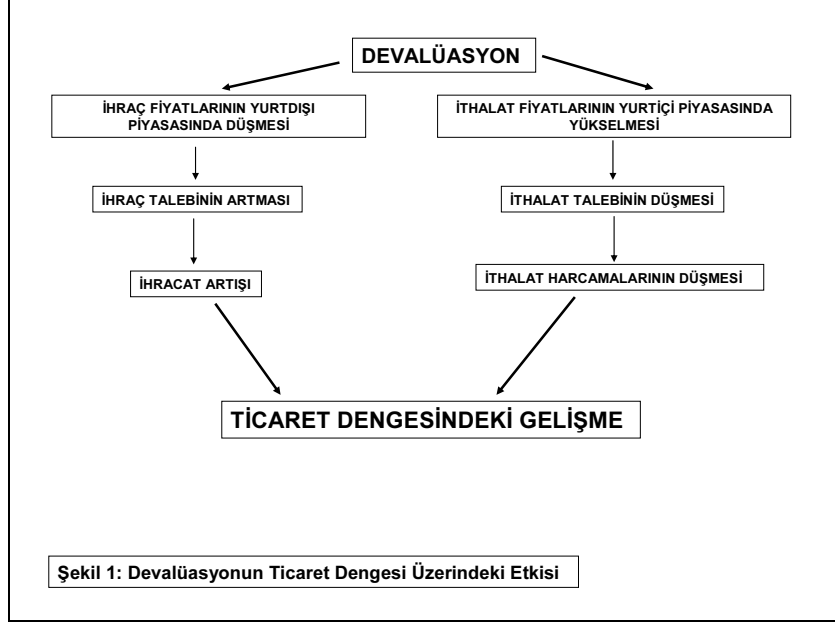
DEVALÜASYON

İHRAÇ FİYATLARININ YURTDIŞI PİYASASINDA DÜŞMESİ

İHRAÇ TALEBİNİN ARTMASI

İHRACAT ARTIŞI

İTHALAT FİYATLARININ YURTİÇİ PİYASASINDA YÜKSELMESİ

İTHALAT TALEBİNİN DÜŞMESİ

İTHALAT HARCAMALARININ DÜŞMESİ

TİCARET DENGESİNDEKİ GELİŞME

Şekil 1: Devalüasyonun Ticaret Dengesi Üzerindeki Etkisi